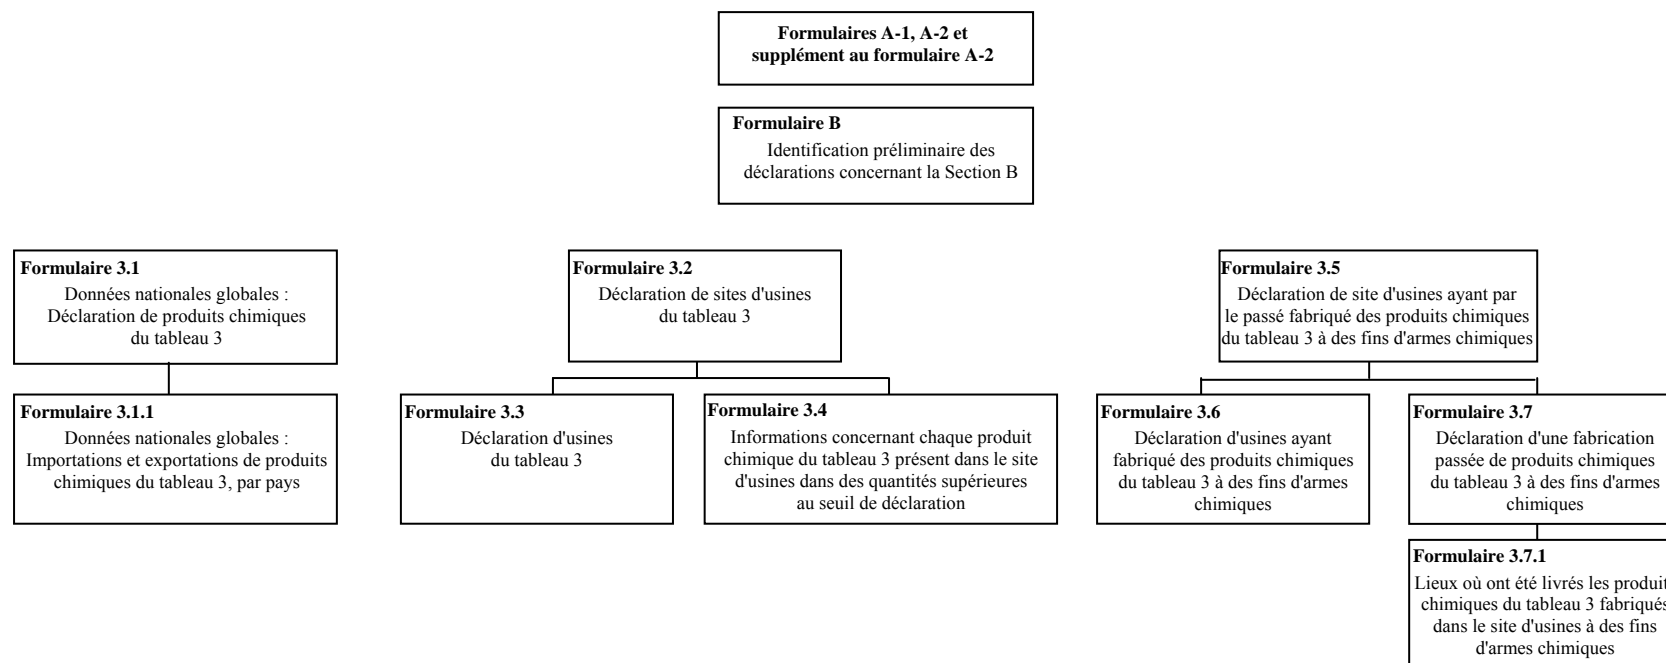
Formulaires A-1, A-2 et supplément au formulaire A-2

Formulaire B
Identification préliminaire des déclarations concernant la Section B

Formulaire 3.1
Données nationales globales : Déclaration de produits chimiques du tableau 3

Formulaire 3.1.1
Données nationales globales : Importations et exportations de produits chimiques du tableau 3, par pays

Formulaire 3.2
Déclaration de sites d'usines du tableau 3

Formulaire 3.3
Déclaration d'usines du tableau 3

Formulaire 3.4
Informations concernant chaque produit chimique du tableau 3 présent dans le site d'usines dans des quantités supérieures au seuil de déclaration

Formulaire 3.5
Déclaration de site d'usines ayant par le passé fabriqué des produits chimiques du tableau 3 à des fins d'armes chimiques

Formulaire 3.6
Déclaration d'usines ayant fabriqué des produits chimiques du tableau 3 à des fins d'armes chimiques

Formulaire 3.7
Déclaration d'une fabrication passée de produits chimiques du tableau 3 à des fins d'armes chimiques

Formulaire 3.7.1
Lieux où ont été livrés les produit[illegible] chimiques du tableau 3 fabriqué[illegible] dans le site d'usines à des fins d'armes chimiques